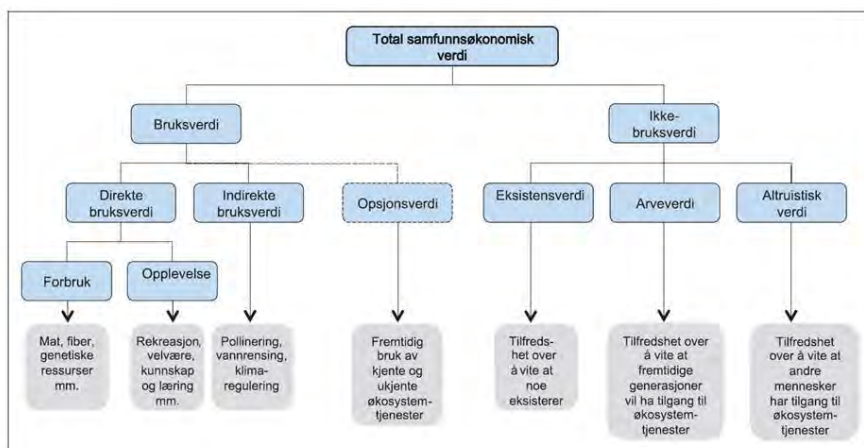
Total samfunnsøkonomisk verdi

Bruksverdi

Ikke-bruksverdi

Direkte bruksverdi

Indirekte bruksverdi

Opsjonsverdi

Eksistensverdi

Arveverdi

Altruistisk verdi

Forbruk

Opplevelse

Mat, fiber, genetiske ressurser mm.

Rekreasjon, velvære, kunnskap og læring mm.

Pollinering, vannrensing, klimaregulering

Fremtidig bruk av kjente og ukjente økosystemtjenester

Tilfredshet over å vite at noe eksisterer

Tilfredshet over å vite at fremtidige generasjoner vil ha tilgang til økosystemtjenester

Tilfredshet over å vite at andre mennesker har tilgang til økosystemtjenester